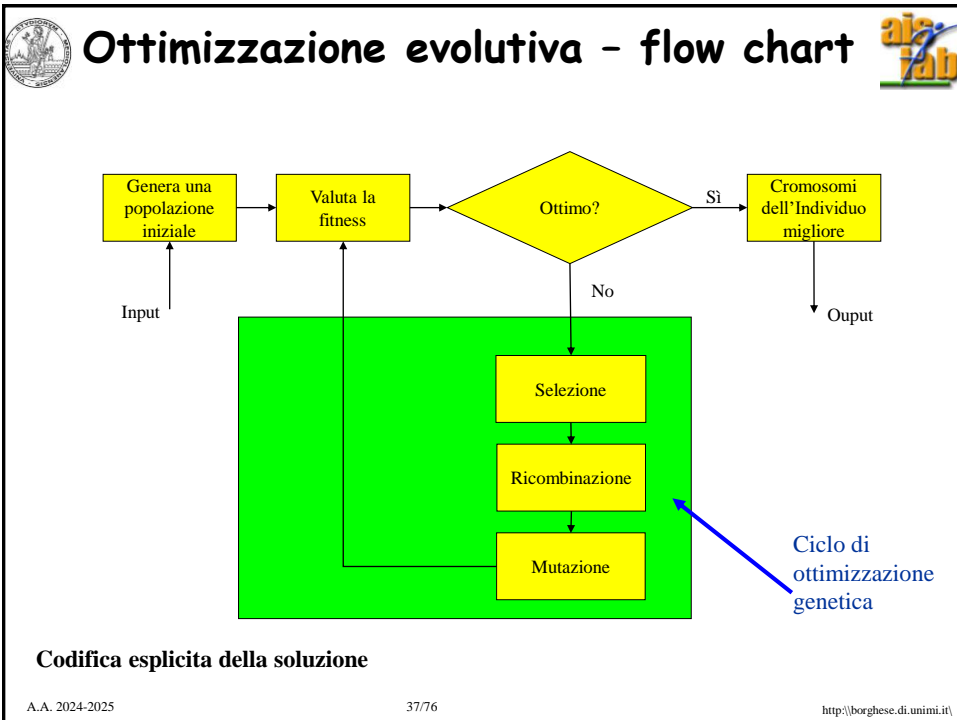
Ottimizzazione evolutiva – flow chart

Genera una popolazione iniziale

Valuta la fitness

Ottimo?

Sì

Cromosomi dell'Individuo migliore

Input

No

Ouput

Selezione

Ricombinazione

Mutazione

Ciclo di ottimizzazione genetica

Codifica esplicita della soluzione

A.A. 2024-2025

37/76

http:\\borghese.di.unimi.it\